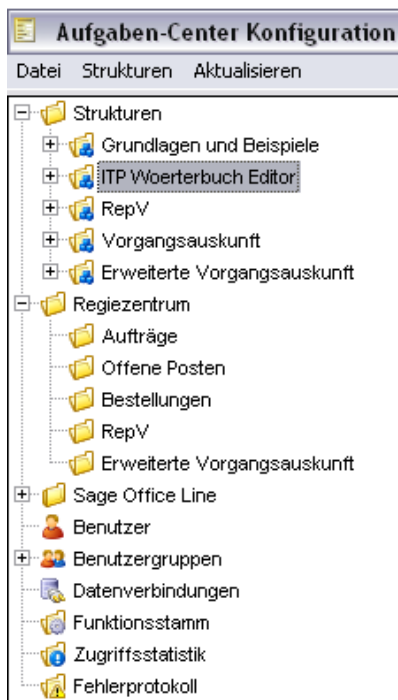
Aufgaben-Center Konfiguration

Datei Strukturen Aktualisieren

Strukturen
Grundlagen und Beispiele
ITP Woerterbuch Editor
RepV
Vorgangsauskunft
Erweiterte Vorgangsauskunft
Regiezentrum
Aufträge
Offene Posten
Bestellungen
RepV
Erweiterte Vorgangsauskunft
Sage Office Line
Benutzer
Benutzergruppen
Datenverbindungen
Funktionsstamm
Zugriffsstatistik
Fehlerprotokoll